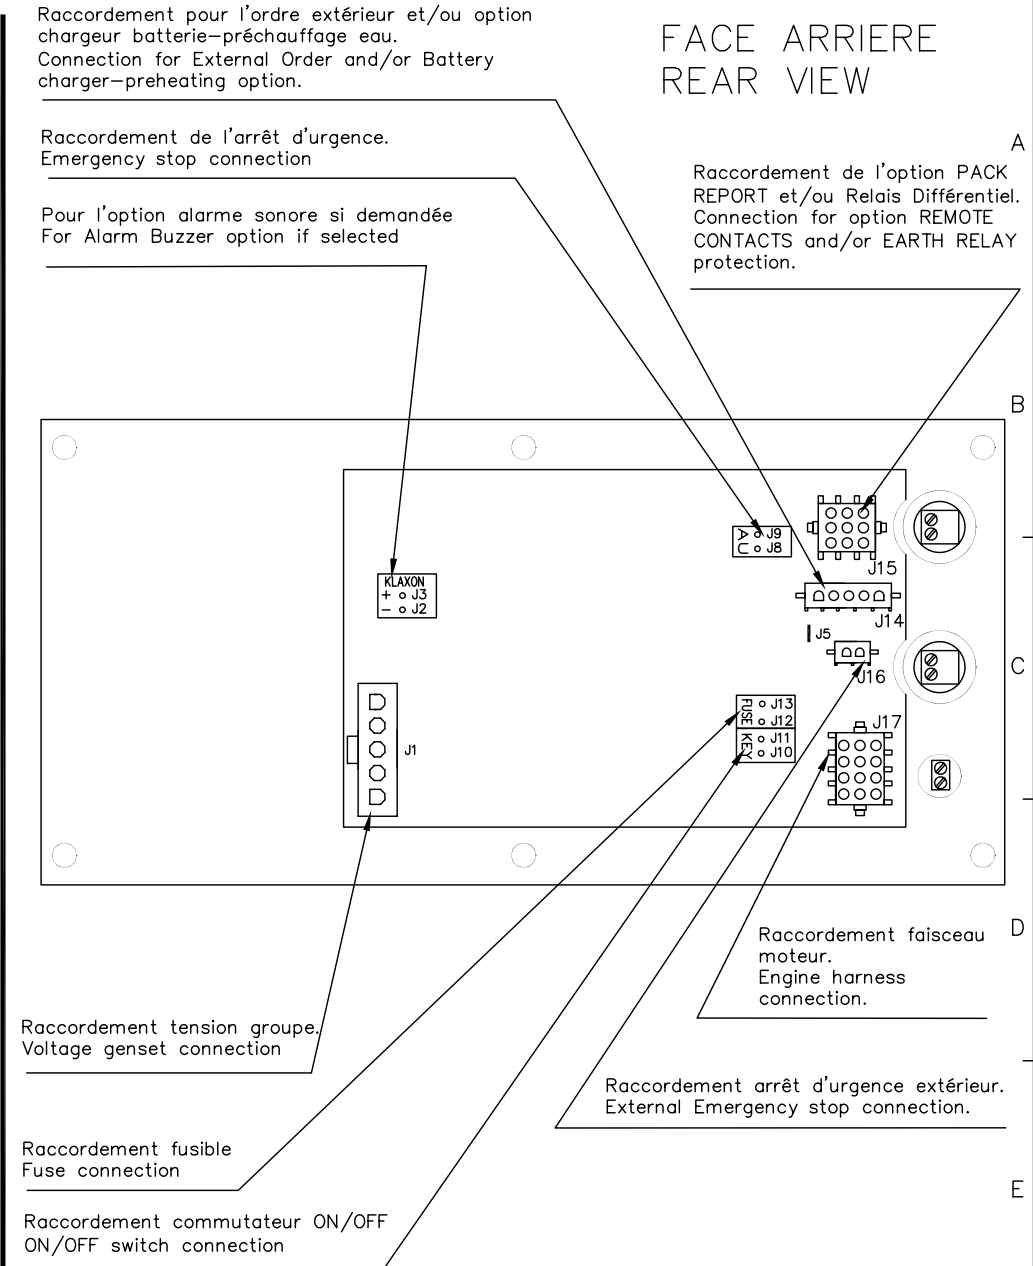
Raccordement pour l'ordre extérieur et/ou option chargeur batterie–préchauffage eau.
Connection for External Order and/or Battery charger–preheating option.

FACE ARRIERE
REAR VIEW

Raccordement de l'arrêt d'urgence.
Emergency stop connection

A

Raccordement de l'option PACK REPORT et/ou Relais Différentiel.
Connection for option REMOTE CONTACTS and/or EARTH RELAY protection.

Pour l'option alarme sonore si demandée
For Alarm Buzzer option if selected

B

A U J9 J8

J15

KLAXON
+ J3
– J2

J14

J5

C

J16

FUSE J13 J12
KEY J11 J10

J17

J1

D

Raccordement faisceau moteur.
Engine harness connection.

Raccordement tension groupe.
Voltage genset connection

Raccordement arrêt d'urgence extérieur.
External Emergency stop connection.

Raccordement fusible
Fuse connection

E

Raccordement commutateur ON/OFF
ON/OFF switch connection